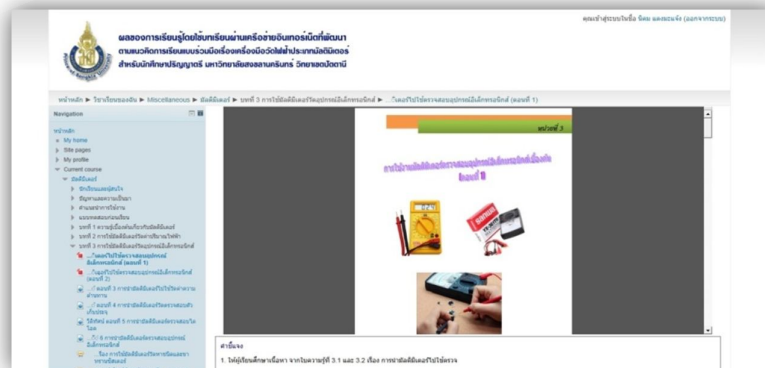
คุณเข้าสู่ระบบในชื่อ จิดม แดงชะงัง (ออกจากระบบ)

ผลของการเรียนรู้โดยใช้บทเรียนผ่านเครือข่ายอินเทอร์เน็ตที่พัฒนา
ตามแนวคิดการเรียนแบบร่วมมือเรื่องเครื่องมือวัดไฟฟ้าประเภทมัลติมิเตอร์
สำหรับนักศึกษาปริญญาตรี มหาวิทยาลัยสงขลานครินทร์ วิทยาเขตปัตตานี

หน้าหลัก ► วิชาเรียนของฉัน ► Miscellaneous ► มัลติมิเตอร์ ► บทที่ 3 การใช้มัลติมิเตอร์วัดอุปกรณ์อิเล็กทรอนิกส์ ► ...ิเตอร์ไปใช้ตรวจสอบอุปกรณ์อิเล็กทรอนิกส์ (ตอนที่ 1)

Navigation

หน้าหลัก
My home
Site pages
My profile
Current course
มัลติมิเตอร์
ผู้ร่วมเรียนร่วมกัน
บัญชีคะแนนของนักเรียน
คำแนะนำการใช้งาน
แบบทดสอบก่อนเรียน
บทที่ 1 ความรู้เบื้องต้นเกี่ยวกับมัลติมิเตอร์
บทที่ 2 การใช้มัลติมิเตอร์วัดปริมาณไฟฟ้า
บทที่ 3 การใช้มัลติมิเตอร์วัดอุปกรณ์อิเล็กทรอนิกส์
...ิเตอร์ไปใช้ตรวจสอบอุปกรณ์อิเล็กทรอนิกส์ (ตอนที่ 1)
...ิเตอร์ไปใช้ตรวจสอบอุปกรณ์อิเล็กทรอนิกส์ (ตอนที่ 2)
...ตอนที่ 3 การชาร์ตมัลติมิเตอร์ไปใช้ตรวจสอบ...
...ตอนที่ 4 การชาร์ตมัลติมิเตอร์ตรวจสอบตัวเก็บประจุ
วีดิทัศน์ ตอนที่ 5 การชาร์ตมัลติมิเตอร์ตรวจสอบไดโอด
...6 การชาร์ตมัลติมิเตอร์ตรวจสอบอุปกรณ์อิเล็กทรอนิกส์
...ร้อง การใช้มัลติมิเตอร์วัดการวัดและตรวจสอบ...

หน่วยที่ 3

การนำมัลติมิเตอร์ไปใช้ตรวจสอบอุปกรณ์อิเล็กทรอนิกส์เบื้องต้น
ตอนที่ 1

คำชี้แจง
1. ให้ผู้เรียนศึกษาเนื้อหา จากใบความรู้ที่ 3.1 และ 3.2 เรื่อง การชาร์ตมัลติมิเตอร์ไปใช้ตรวจ